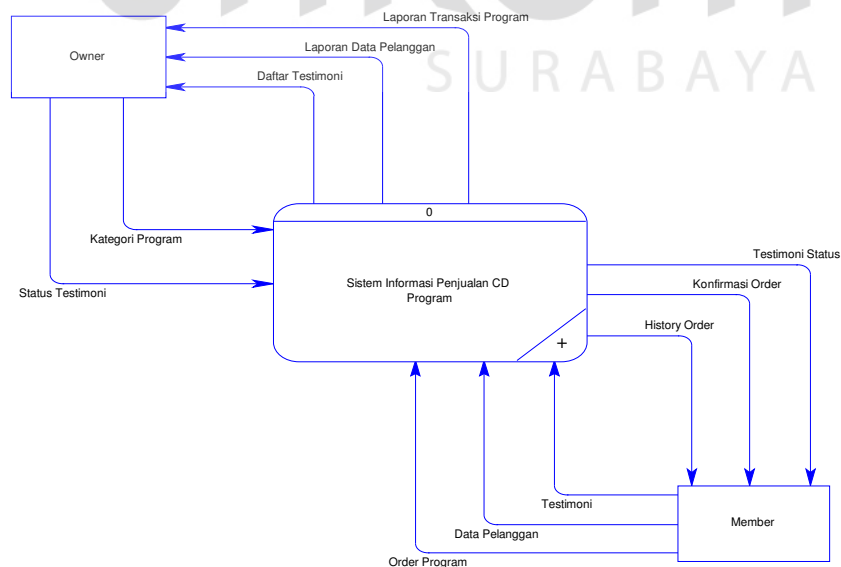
SURABAYA

Laporan Transaksi Program

Owner

Laporan Data Pelanggan

Daftar Testimoni

0

Kategori Program

Sistem Informasi Penjualan CD Program

Status Testimoni

Testimoni Status

Konfirmasi Order

History Order

+

Testimoni

Member

Data Pelanggan

Order Program